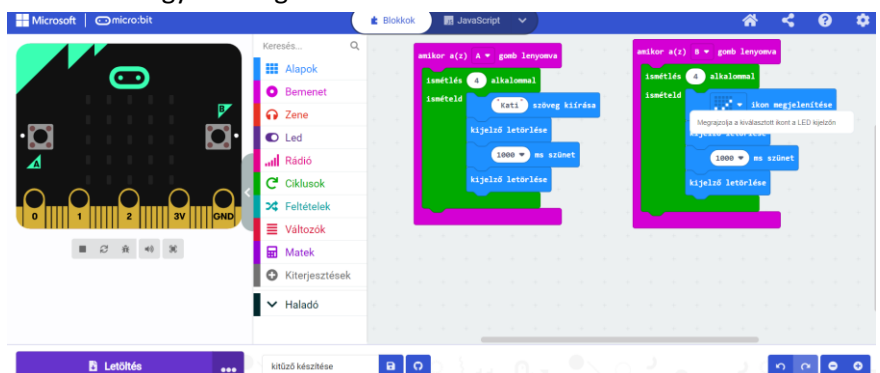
Microsoft | micro:bit

Blokkok
JavaScript

A
B

0 1 2 3V GND

Keresés...
Alapok
Bemenet
Zene
Led
Rádió
Ciklusok
Feltételek
Változók
Matek
Kiterjesztések
Haladó

amikor a(z) A gomb lenyomva
ismétlés 4 alkalommal
ismételd
"Kati" szöveg kiírása
kijelző letörlése
1000 ms szünet
kijelző letörlése

amikor a(z) B gomb lenyomva
ismétlés 4 alkalommal
ismételd
ikon megjelenítése
Megrajzolja a kiválasztott ikont a LED kijelzőn
1000 ms szünet
kijelző letörlése

Letöltés
kitűző készítése